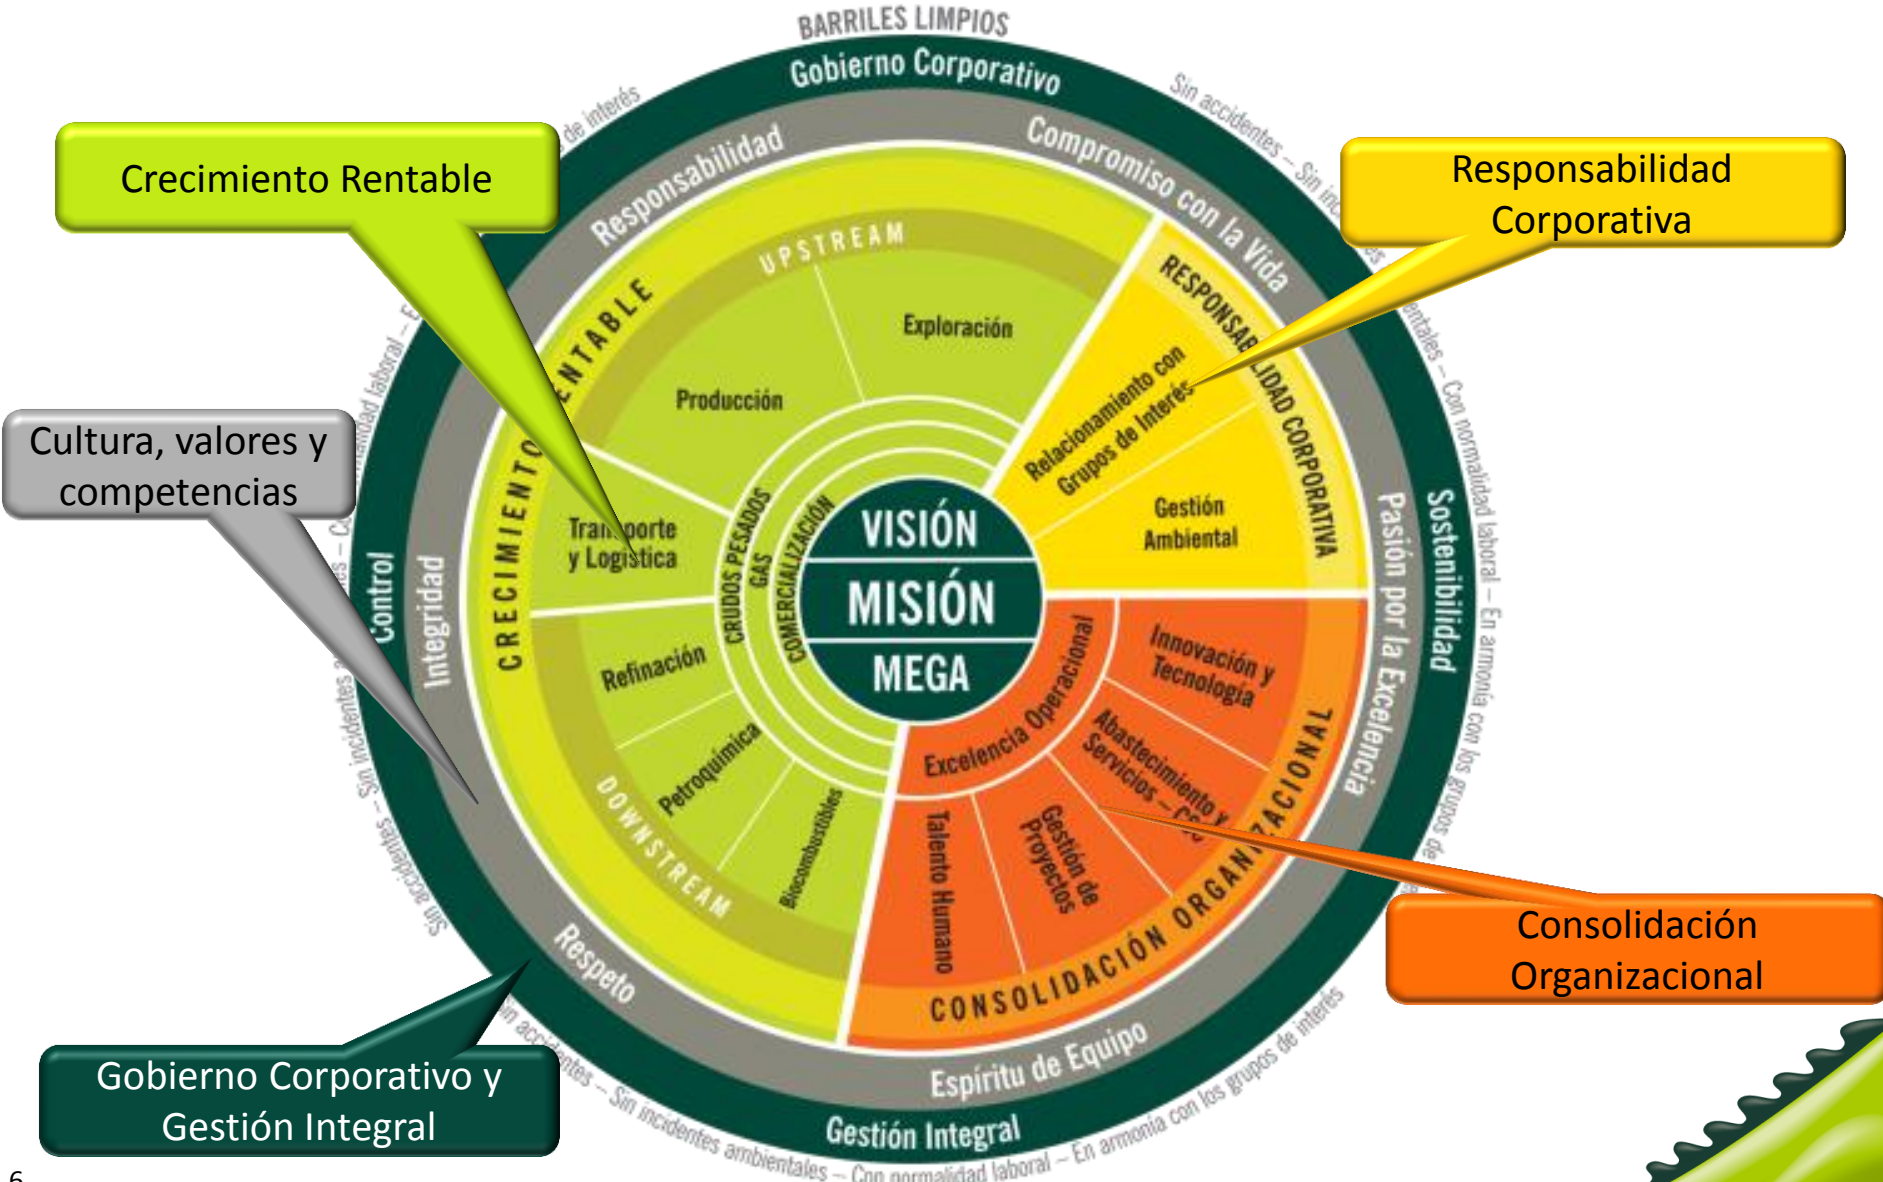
BARRILES LIMPIOS

Gobierno Corporativo

Sin accidentes – Sin incidentes ambientales – Con normalidad laboral – En armonía con los grupos de interés

Sin accidentes – Sin incidentes ambientales – Con normalidad laboral – En armonía con los grupos de interés

Responsabilidad

Compromiso con la Vida

Sostenibilidad

Pasión por la Excelencia

Control

Integridad

Respeto

Espíritu de Equipo

Gestión Integral

CRECIMIENTO RENTABLE

UPSTREAM

Exploración

Producción

Transporte y Logística

Refinación

Petroquímica

Biocombustibles

DOWNSTREAM

CRUDOS PESADOS GAS

COMERCIALIZACIÓN

RESPONSABILIDAD CORPORATIVA

Relacionamiento con Grupos de Interés

Gestión Ambiental

VISIÓN

MISIÓN

MEGA

Excelencia Operacional

Innovación y Tecnología

Abastecimiento y Servicios – CSC

Gestión de Proyectos

Talento Humano

CONSOLIDACIÓN ORGANIZACIONAL

Crecimiento Rentable

Responsabilidad Corporativa

Cultura, valores y competencias

Consolidación Organizacional

Gobierno Corporativo y Gestión Integral

6